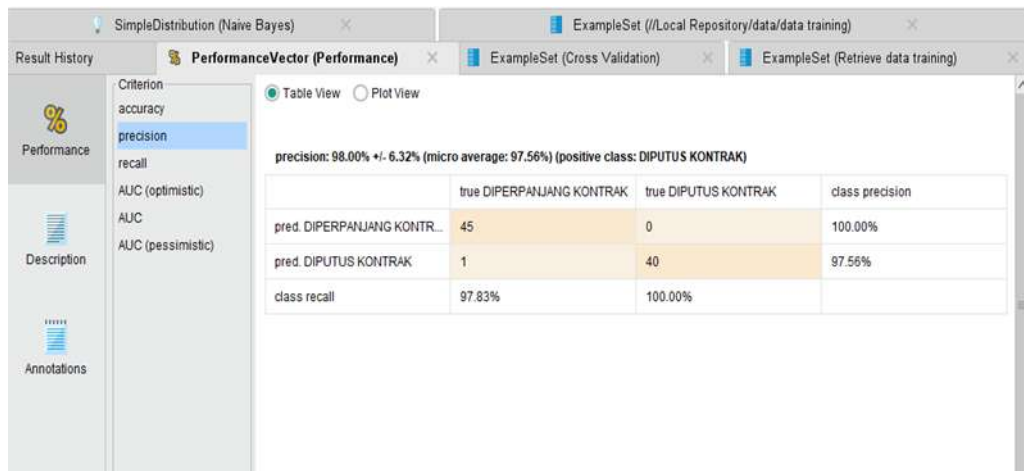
SimpleDistribution (Naive Bayes) ExampleSet (//Local Repository/data/data training)

Result History PerformanceVector (Performance) ExampleSet (Cross Validation) ExampleSet (Retrieve data training)

Performance

Description

Annotations

Criterion
accuracy
precision
recall
AUC (optimistic)
AUC
AUC (pessimistic)

Table View Plot View

precision: 98.00% +/- 6.32% (micro average: 97.56%) (positive class: DIPUTUS KONTRAK)

| | true DIPERPANJANG KONTRAK | true DIPUTUS KONTRAK | class precision |
|---|---|---|---|
| pred. DIPERPANJANG KONTR... | 45 | 0 | 100.00% |
| pred. DIPUTUS KONTRAK | 1 | 40 | 97.56% |
| class recall | 97.83% | 100.00% | |